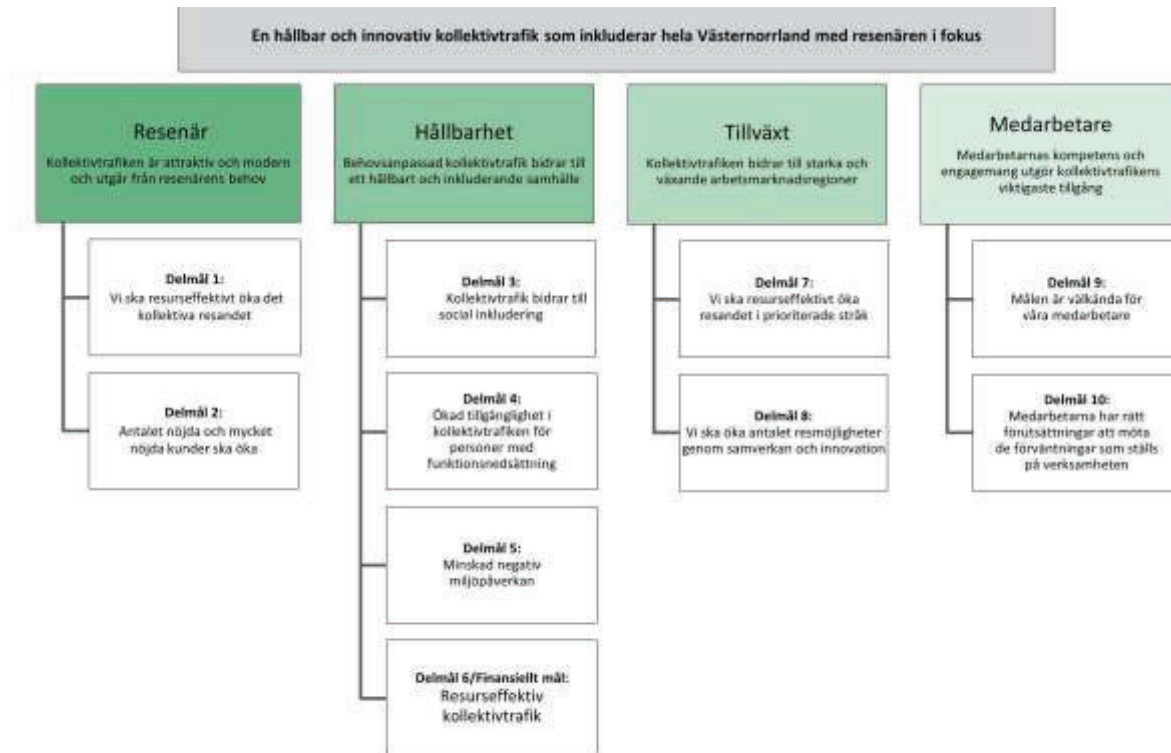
En hållbar och innovativ kollektivtrafik som inkluderar hela Västernorrland med resenären i fokus

Resenär
Kollektivtrafiken är attraktiv och modern och utgår från resenärens behov

Delmål 1:
Vi ska resurseffektivt öka det kollektiva resandet

Delmål 2:
Antalet nöjda och mycket nöjda kunder ska öka

Hållbarhet
Behovsanpassad kollektivtrafik bidrar till ett hållbart och inkluderande samhälle

Delmål 3:
Kollektivtrafik bidrar till social inkludering

Delmål 4:
Ökad tillgänglighet i kollektivtrafiken för personer med funktionsnedsättning

Delmål 5:
Minskad negativ miljöpåverkan

Delmål 6/Finansiellt mål:
Resurseffektiv kollektivtrafik

Tillväxt
Kollektivtrafiken bidrar till starka och växande arbetsmarknadsregioner

Delmål 7:
Vi ska resurseffektivt öka resandet i prioriterade stråk

Delmål 8:
Vi ska öka antalet resmöjligheter genom samverkan och innovation

Medarbetare
Medarbetarnas kompetens och engagemang utgör kollektivtrafikens viktigaste tillgång

Delmål 9:
Målen är välkända för våra medarbetare

Delmål 10:
Medarbetarna har rätt förutsättningar att möta de förväntningar som ställs på verksamheten